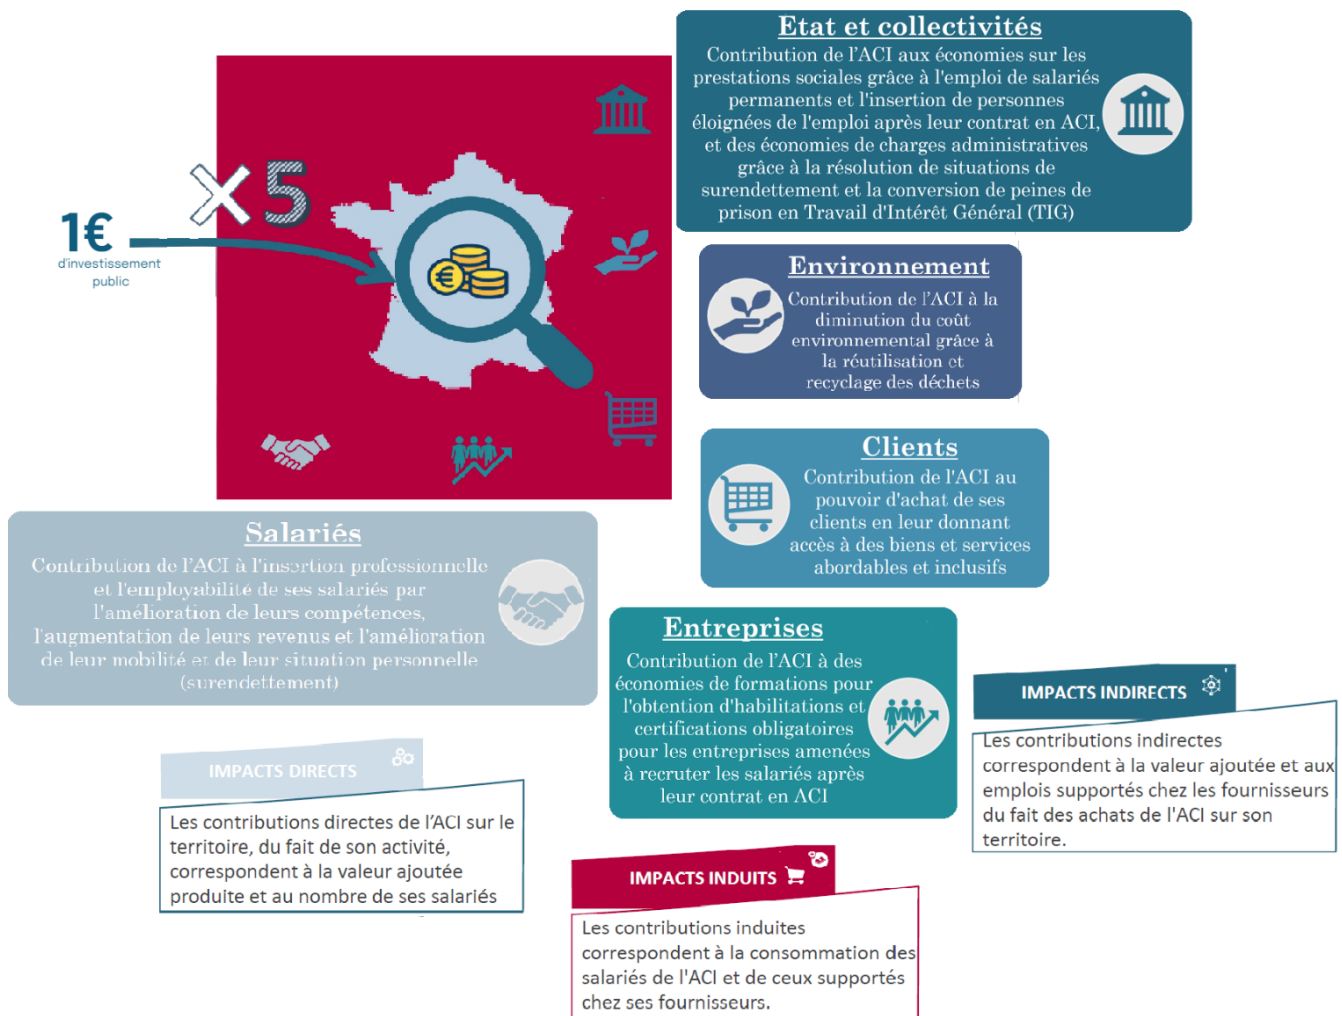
1€
d'investissement public

X5

Etat et collectivités
Contribution de l'ACI aux économies sur les prestations sociales grâce à l'emploi de salariés permanents et l'insertion de personnes éloignées de l'emploi après leur contrat en ACI, et des économies de charges administratives grâce à la résolution de situations de surendettement et la conversion de peines de prison en Travail d'Intérêt Général (TIG)

Environnement
Contribution de l'ACI à la diminution du coût environnemental grâce à la réutilisation et recyclage des déchets

Clients
Contribution de l'ACI au pouvoir d'achat de ses clients en leur donnant accès à des biens et services abordables et inclusifs

Salariés
Contribution de l'ACI à l'insertion professionnelle et l'employabilité de ses salariés par l'amélioration de leurs compétences, l'augmentation de leurs revenus et l'amélioration de leur mobilité et de leur situation personnelle (surendettement)

Entreprises
Contribution de l'ACI à des économies de formations pour l'obtention d'habilitations et certifications obligatoires pour les entreprises amenées à recruter les salariés après leur contrat en ACI

IMPACTS INDIRECTS
Les contributions indirectes correspondent à la valeur ajoutée et aux emplois supportés chez les fournisseurs du fait des achats de l'ACI sur son territoire.

IMPACTS DIRECTS
Les contributions directes de l'ACI sur le territoire, du fait de son activité, correspondent à la valeur ajoutée produite et au nombre de ses salariés

IMPACTS INDUITS
Les contributions induites correspondent à la consommation des salariés de l'ACI et de ceux supportés chez ses fournisseurs.